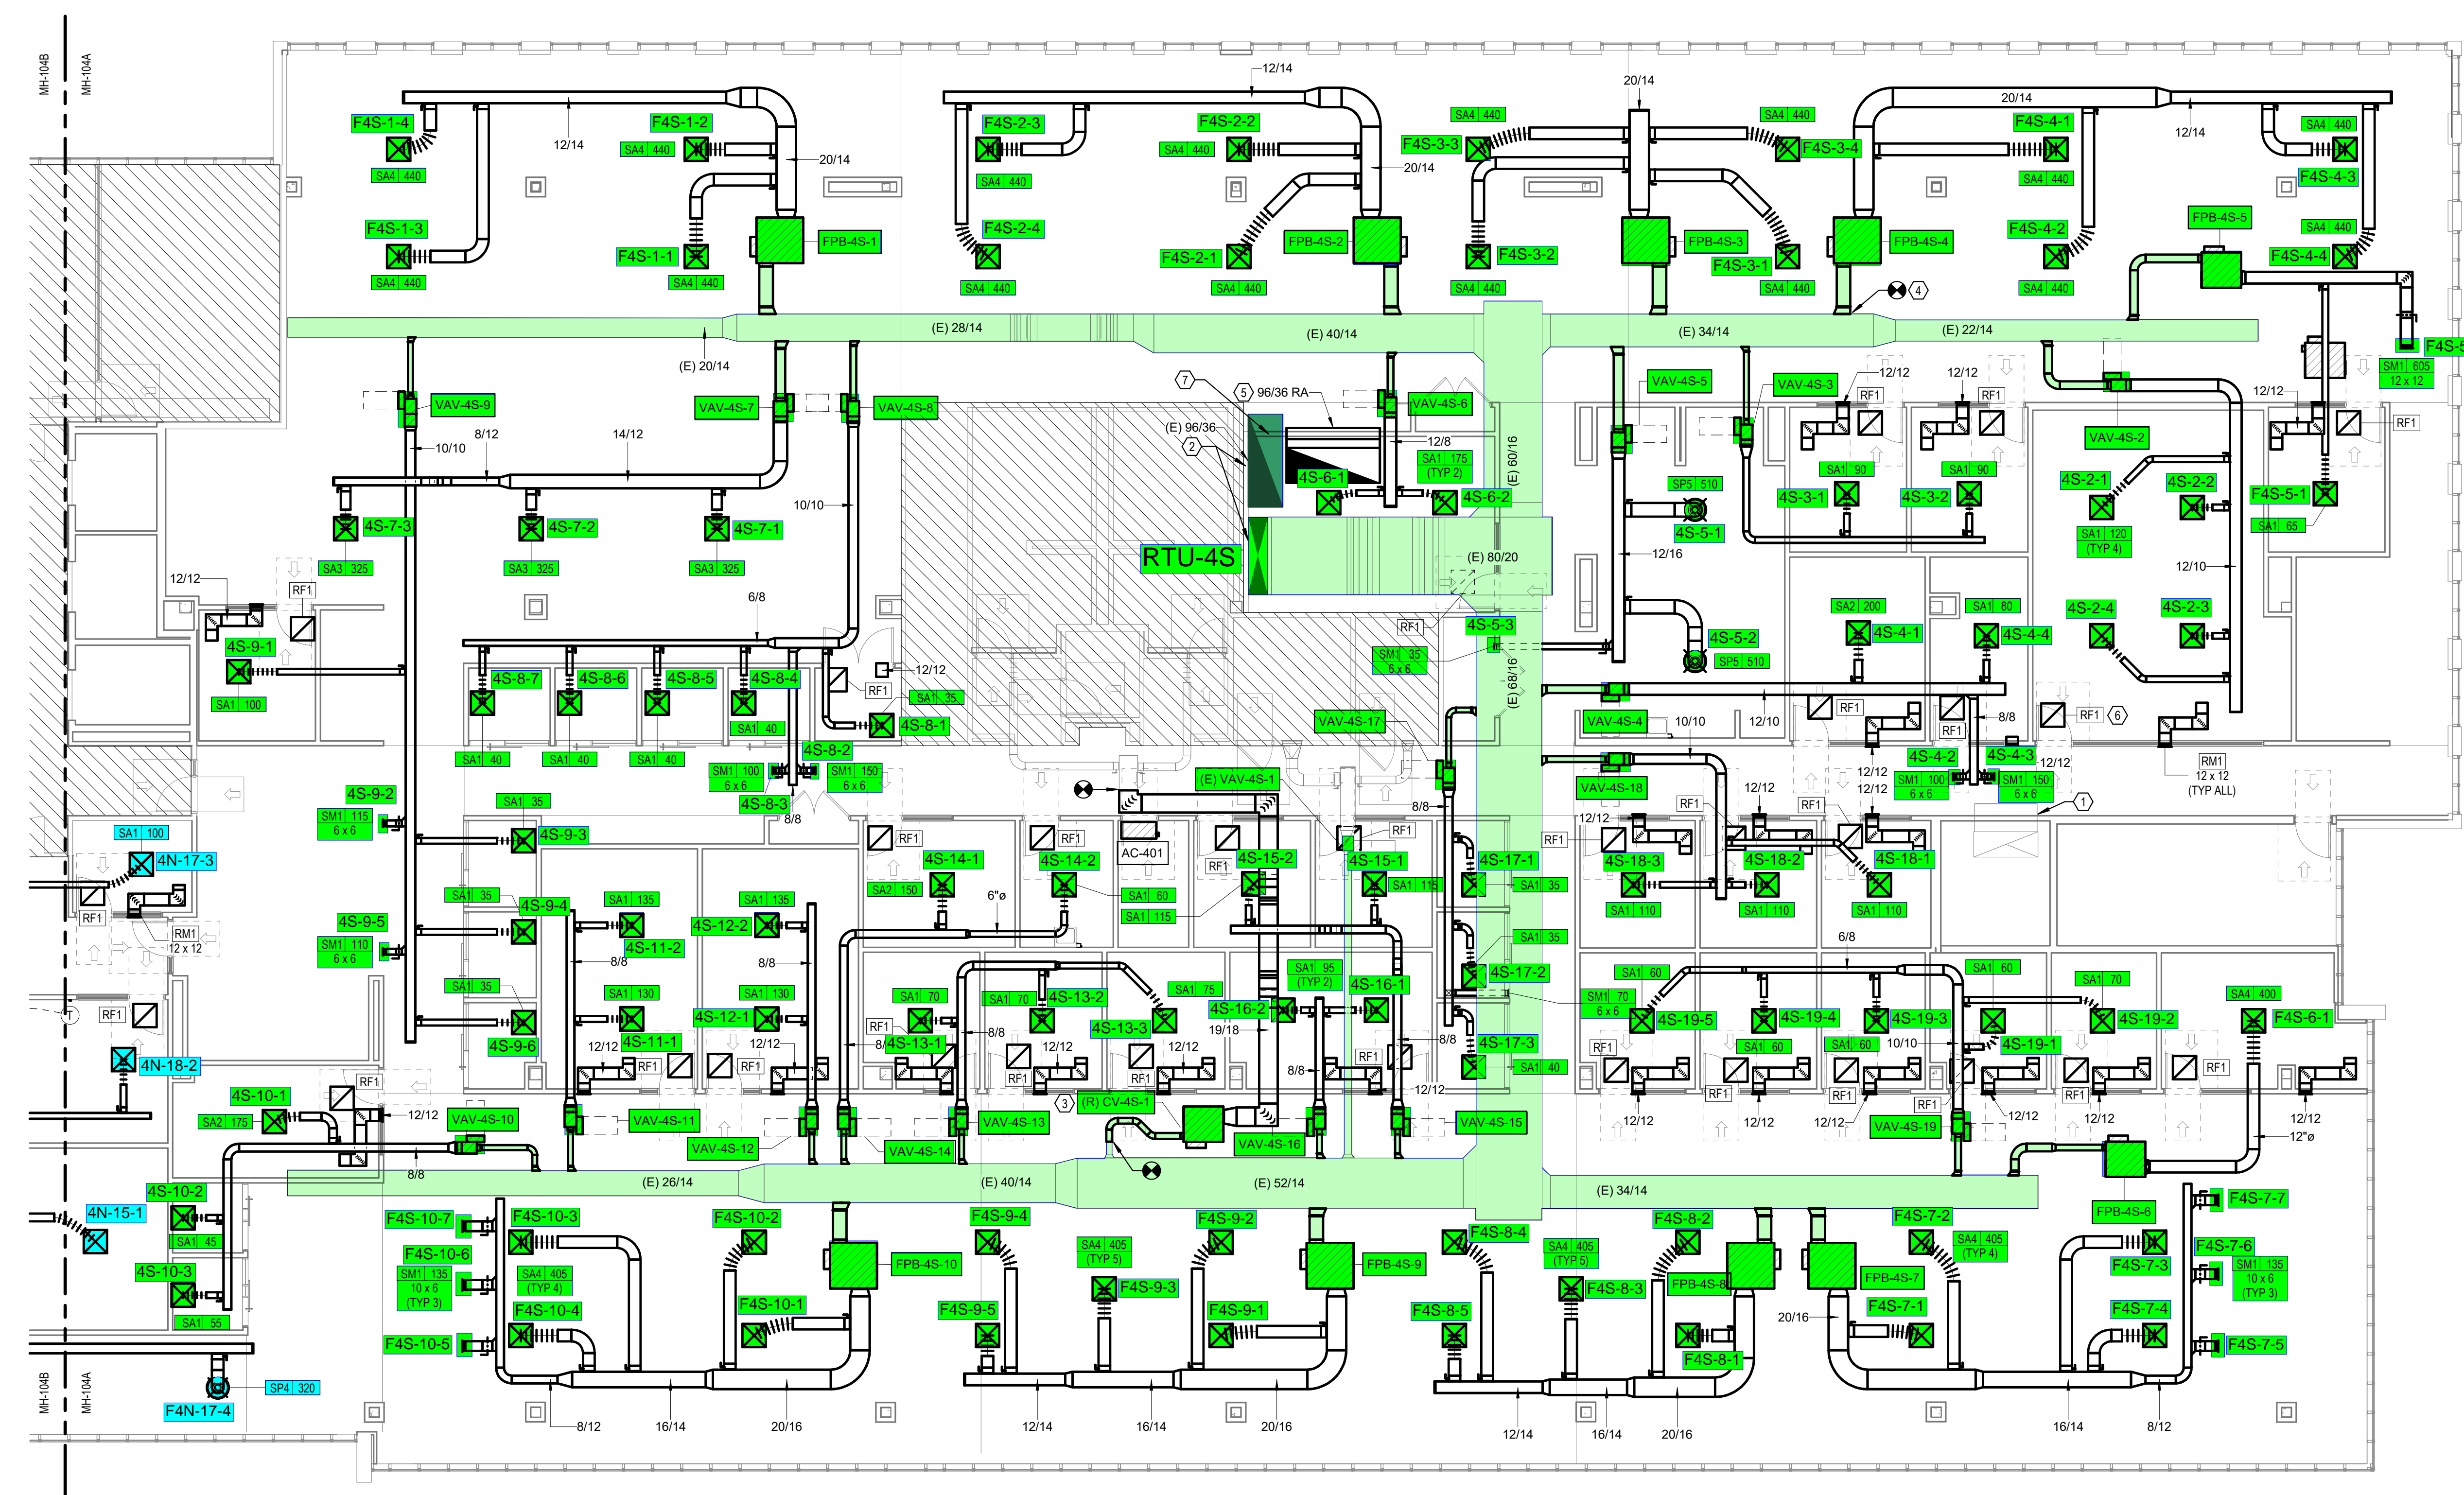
MH-104B
MH-104A

F4S-1-4
SA4 440
12/14
F4S-1-2
SA4 440
20/14
F4S-1-3
SA4 440
F4S-1-1
SA4 440
FPB-4S-1

F4S-2-3
SA4 440
12/14
F4S-2-2
SA4 440
20/14
F4S-2-4
SA4 440
F4S-2-1
SA4 440
FPB-4S-2

SA4 440
F4S-3-3
20/14
SA4 440
F4S-3-4
F4S-3-2
SA4 440
FPB-4S-3
F4S-3-1
SA4 440

20/14
F4S-4-1
SA4 440
12/14
SA4 440
F4S-4-3
FPB-4S-4
F4S-4-2
SA4 440
FPB-4S-5
SA4 440
F4S-4-4
4

(E) 28/14
(E) 20/14
(E) 40/14
(E) 34/14
(E) 22/14
F4S-5
SM1 605
12 x 12

VAV-4S-9
VAV-4S-7
VAV-4S-8
10/10
8/12
14/12
10/10
4S-7-3
SA3 325
4S-7-2
SA3 325
4S-7-1
SA3 325
7
5 96/36 RA
(E) 96/36
2
VAV-4S-6
12/8
SA1 175 (TYP 2)
4S-6-1
4S-6-2
(E) 60/16
RTU-4S
(E) 80/20

VAV-4S-5
VAV-4S-3
12/12
RF1
12/12
RF1
VAV-4S-2
12/12
RF1
SA1 90
SA1 90
4S-3-1
4S-3-2
SP5 510
4S-5-1
4S-2-1
4S-2-2
SA1 120 (TYP 4)
F4S-5-1
SA1 65
12/16
12/10

12/12
RF1
4S-9-1
SA1 100
6/8
4S-8-7
4S-8-6
4S-8-5
4S-8-4
SA1 40
SA1 40
SA1 40
SA1 40
12/12
RF1
SA1 35
4S-8-1
4S-8-2
SM1 100 6 x 6
SM1 150 6 x 6
4S-8-3
8/8
RF1
4S-5-3
SM1 35 6 x 6
4S-5-2
SP5 510
(E) 68/16
VAV-4S-17
SA2 200
4S-4-1
SA1 80
4S-4-4
4S-2-4
4S-2-3
VAV-4S-4
10/10
12/10
RF1
8/8
RF1 6
RF1
4S-4-2
4S-4-3
12/12
12/12
SM1 100 6 x 6
SM1 150 6 x 6
12/12
RM1 12 x 12 (TYP ALL)
1
VAV-4S-18
12/12
RF1
12/12
RF1

4S-9-2
SM1 115 6 x 6
SA1 35
4S-9-3
(E) VAV-4S-1
8/8
SA1 100
4N-17-3
RF1
RM1 12 x 12
RF1
4S-14-1
SA2 150
6"ø
RF1
4S-14-2
AC-401
SA1 60
SA1 115
RF1
4S-15-2
RF1
4S-15-1
SA1 115
4S-17-1
SA1 35
RF1
4S-18-3
SA1 110
4S-18-2
SA1 110
4S-18-1
SA1 110

SA1 35
4S-9-4
4S-9-5
SM1 110 6 x 6
SA1 135
4S-12-2
4S-11-2
8/8
SA1 135
8/8
SA1 35
4S-17-2
6/8
SA1 95 (TYP 2)
4S-16-1
SA1 75
4S-16-2
19/18
SA1 70
4S-13-2
4S-13-3
SA1 70
4S-13-1
RF1
8/8
SA1 35
4S-9-6
SA1 130
4S-11-1
12/12
RF1
SA1 130
4S-12-1
12/12
RF1
12/12
RF1
12/12
RF1
12/12
RF1
RF1
8/8
8/8
4S-17-3
SA1 40
SA1 60
SM1 70 6 x 6
4S-19-5
4S-19-4
4S-19-3
SA1 60
SA1 60
SA1 60
10/10
4S-19-1
SA1 70
4S-19-2
SA4 400
F4S-6-1
RF1
RF1
RF1
RF1
RF1
RF1
12/12
12/12
12/12
12/12
12/12
12/12
12"ø
RF1
4N-18-2
4S-10-1
SA2 175
RF1
12/12
VAV-4S-10
VAV-4S-11
VAV-4S-12
VAV-4S-14
VAV-4S-13
3 (R) CV-4S-1
VAV-4S-16
12/12
VAV-4S-15
VAV-4S-19

8/8
(E) 26/14
(E) 40/14
(E) 52/14
(E) 34/14
4S-10-2
SA1 45
4N-15-1
4S-10-3
SA1 55
SP4 320
F4N-17-4
F4S-10-7
F4S-10-6
SM1 135 10 x 6 (TYP 3)
F4S-10-5
F4S-10-3
SA4 405 (TYP 4)
F4S-10-4
F4S-10-2
F4S-10-1
FPB-4S-10
F4S-9-4
F4S-9-5
SA4 405 (TYP 5)
F4S-9-3
F4S-9-2
F4S-9-1
FPB-4S-9
F4S-8-4
F4S-8-5
SA4 405 (TYP 5)
F4S-8-3
F4S-8-2
FPB-4S-8
F4S-8-1
20/16
F4S-7-2
SA4 405 (TYP 4)
FPB-4S-7
F4S-7-1
FPB-4S-6
F4S-7-7
F4S-7-6
F4S-7-3
SM1 135 10 x 6 (TYP 3)
F4S-7-4
F4S-7-5
8/12
16/14
20/16
12/14
16/14
20/16
12/14
16/14
20/16
16/14
8/12
MH-104B
MH-104A